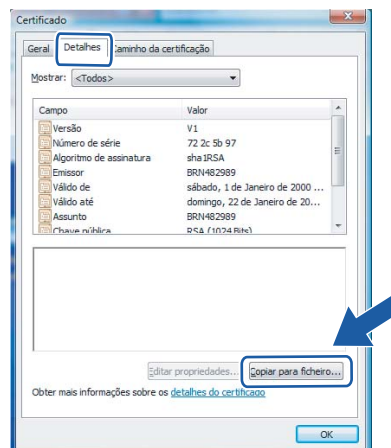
Certificado

Geral | Detalhes | Caminho da certificação

Mostrar: <Todos>

| Campo | Valor |
|---|---|
| Versão | V1 |
| Número de série | 72 2c 5b 97 |
| Algoritmo de assinatura | sha1RSA |
| Emissor | BRN482989 |
| Válido de | sábado, 1 de Janeiro de 2000 ... |
| Válido até | domingo, 22 de Janeiro de 20... |
| Assunto | BRN482989 |
| Chave pública | RSA (1024 Bits) |

Editar propriedades... Copiar para ficheiro...

Obter mais informações sobre os detalhes do certificado

OK